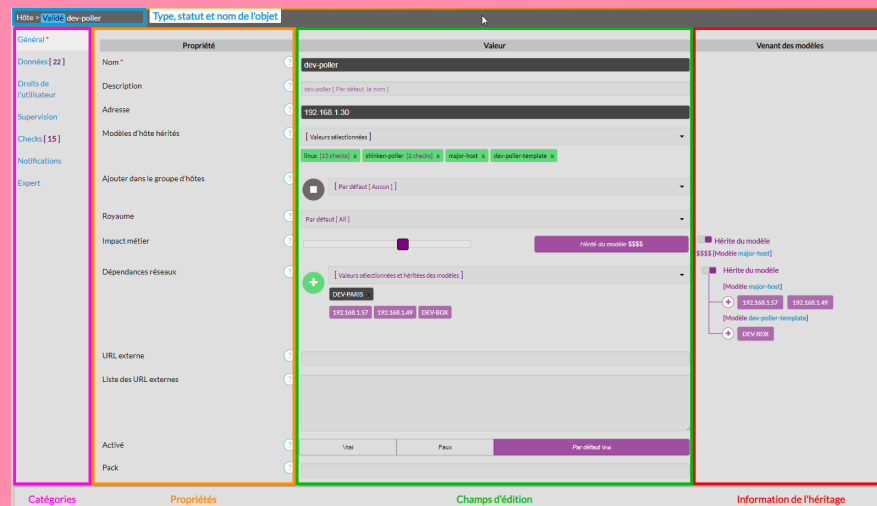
Hôte > Valide dev-poller

Type, statut et nom de l'objet

Général *
Données [ 22 ]
Droits de l'utilisateur
Supervision
Checks [ 15 ]
Notifications
Expert

Propriété

Nom *
Description
Adresse
Modèles d'hôte hérités
Ajouter dans le groupe d'hôtes
Royaume
Impact métier
Dépendances réseaux
URL externe
Liste des URL externes
Activé
Pack

Valeur

dev-poller
dev-poller [ Par défaut, le nom ]
192.168.1.30
[ Valeurs sélectionnées ]
linux [13 checks] x
shinken-poller [2 checks] x
major-host x
dev-poller-template x
[ Par défaut [ Aucun ] ]
Par défaut [ All ]
Hérité du modèle $$$$
[ Valeurs sélectionnées et héritées des modèles ]
DEV-PARIS x
192.168.1.57
192.168.1.49
DEV-BDX
Vrai
Faux
Par défaut Vrai

Venant des modèles

Hérite du modèle
$$$$ [Modèle major-host]
Hérite du modèle
[Modèle major-host]
192.168.1.57
192.168.1.49
[Modèle dev-poller-template]
DEV-BDX

Catégories
Propriétés
Champs d'édition
Information de l'héritage